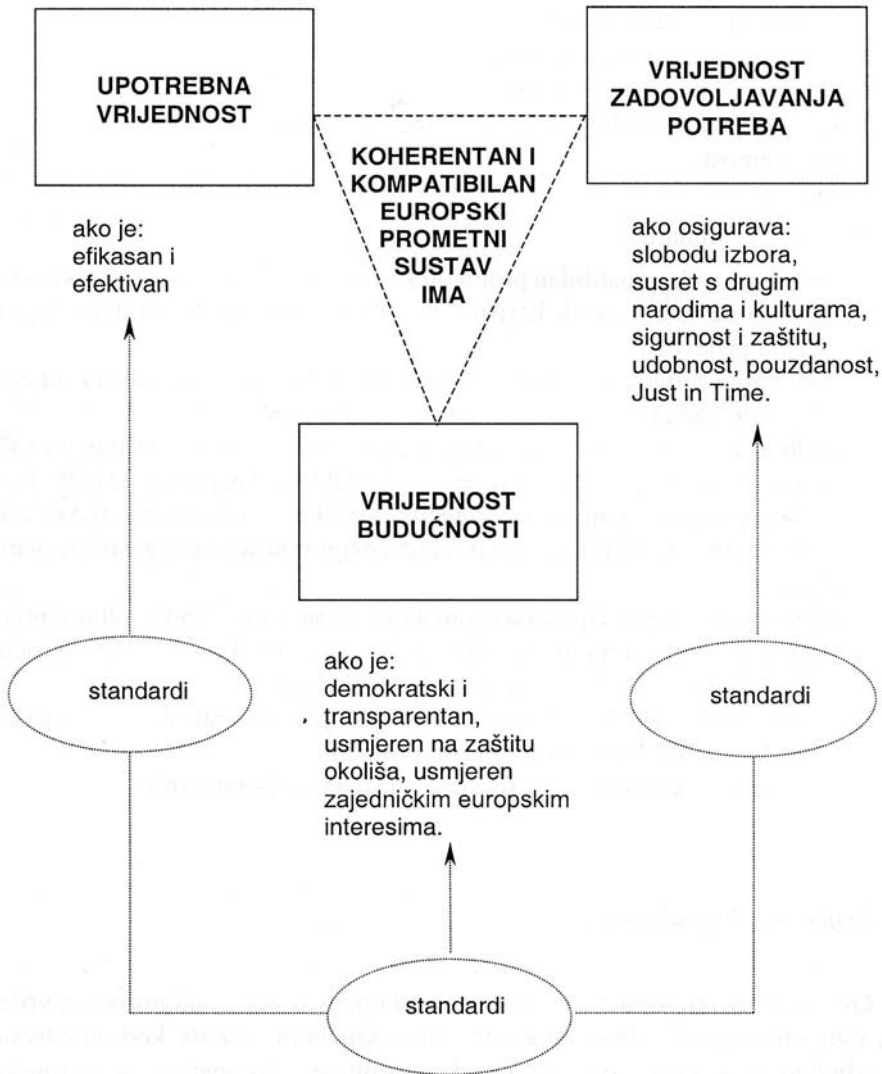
UPOTREBNA VRIJEDNOST

VRIJEDNOST ZADOVOLJAVANJA POTREBA

KOHERENTAN I KOMPATIBILAN EUROPSKI PROMETNI SUSTAV IMA

ako je:
efikasan i efektivan

ako osigurava:
slobodu izbora, susret s drugim narodima i kulturama, sigurnost i zaštitu, udobnost, pouzdanost, Just in Time.

VRIJEDNOST BUDUĆNOSTI

ako je:
demokratski i transparentan, usmjeren na zaštitu okoliša, usmjeren zajedničkim europskim interesima.

standardi

standardi

standardi